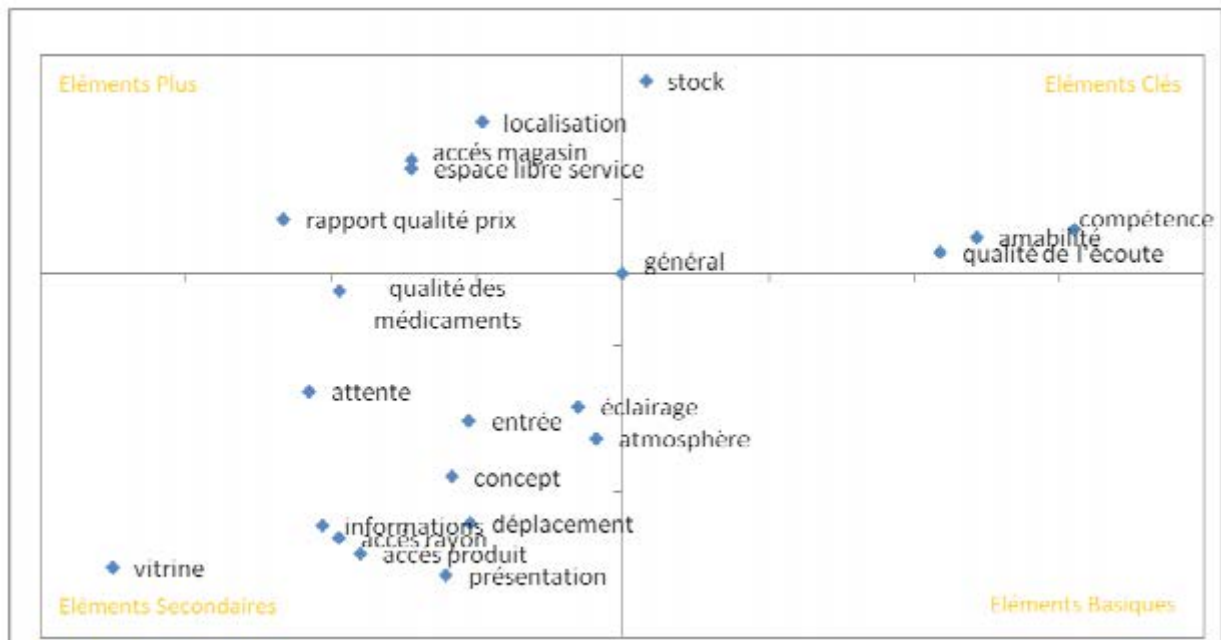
Eléments Plus

Eléments Clés

stock

localisation

accés magasin

espace libre service

rapport qualité prix

compétence

amabilité

qualité de l'écoute

général

qualité des médicaments

attente

éclairage

entrée

atmosphère

concept

informations

déplacement

accés rayon

accés produit

vitrine

présentation

Eléments Secondaires

Eléments Basiques